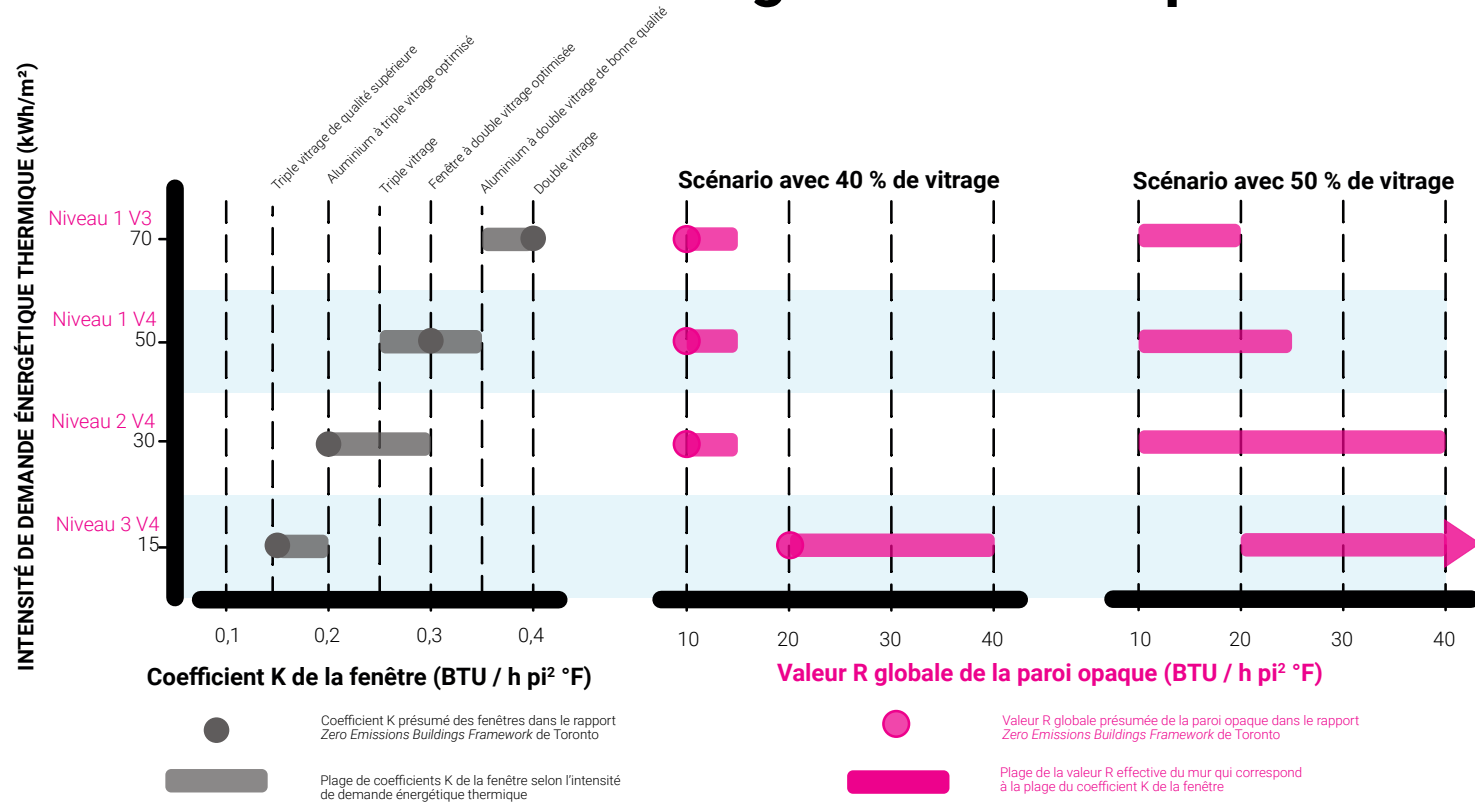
INTENSITÉ DE DEMANDE ÉNERGÉTIQUE THERMIQUE (kWh/m²)

Triple vitrage de qualité supérieure
Aluminium à triple vitrage optimisé
Triple vitrage
Fenêtre à double vitrage optimisée
Aluminium à double vitrage de bonne qualité
Double vitrage

Scénario avec 40 % de vitrage

Scénario avec 50 % de vitrage

Niveau 1 V3
70

Niveau 1 V4
50

Niveau 2 V4
30

Niveau 3 V4
15

0,1 0,2 0,3 0,4

10 20 30 40

10 20 30 40

Coefficient K de la fenêtre (BTU / h pi² °F)

Valeur R globale de la paroi opaque (BTU / h pi² °F)

Coefficient K présumé des fenêtres dans le rapport *Zero Emissions Buildings Framework* de Toronto

Plage de coefficients K de la fenêtre selon l'intensité de demande énergétique thermique

Valeur R globale présumée de la paroi opaque dans le rapport *Zero Emissions Buildings Framework* de Toronto

Plage de la valeur R effective du mur qui correspond à la plage du coefficient K de la fenêtre